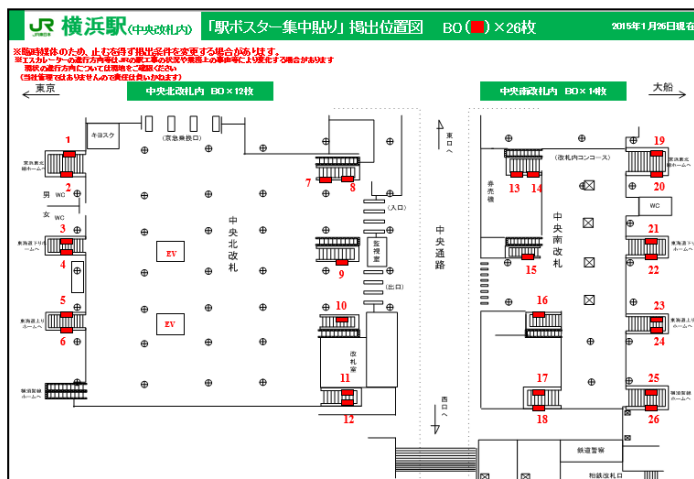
JR 横浜駅(中央改札内)

「駅ポスター集中貼り」掲出位置図　B0(■)×26枚

2015年1月26日現在

※臨時媒体のため、止むを得ず掲出条件を変更する場合があります。
※エスカレーターの運行方向等はJRの状況や乗降上の事情等により変更する場合があります
　掲出の運行方向については現地をご確認ください
　(当社管理ではありませんので責任負いかねます)

東京

大船

中央北改札内　B0×12枚

中央南改札内　B0×14枚

キヨスク

(京急乗換口)

男

女

WC

EV

EV

中央北改札

(入口)

(出口)

監視室

改札室

東口へ

中央通路

西口へ

(改札内コンコース)

中央南改札

WC

鉄道警察

1
2
3
4
5
6
7
8
9
10
11
12
13
14
15
16
17
18
19
20
21
22
23
24
25
26